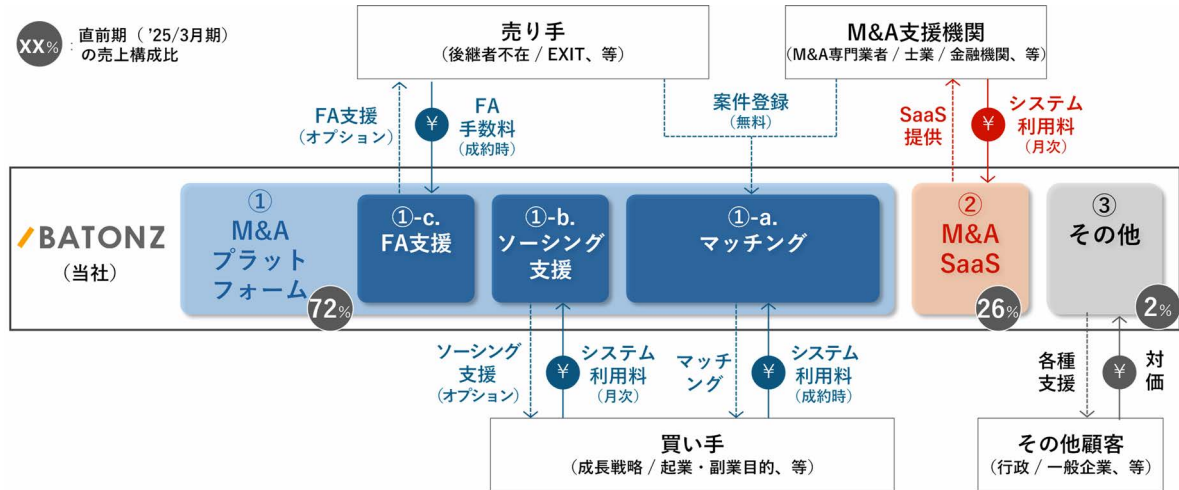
XX% 直前期（'25/3月期）の売上構成比

売り手
（後継者不在 / EXIT、等）

M&A支援機関
（M&A専門業者 / 士業 / 金融機関、等）

FA支援
（オプション）

¥

FA
手数料
（成約時）

案件登録
（無料）

SaaS
提供

¥

システム
利用料
（月次）

BATONZ
（当社）

①
M&A
プラットフォーム

72%

①-c.
FA支援

①-b.
ソーシング支援

①-a.
マッチング

②
M&A
SaaS

26%

③
その他

2%

ソーシング支援
（オプション）

¥

システム
利用料
（月次）

マッチング

¥

システム
利用料
（成約時）

各種
支援

¥

対価

買い手
（成長戦略 / 起業・副業目的、等）

その他顧客
（行政 / 一般企業、等）